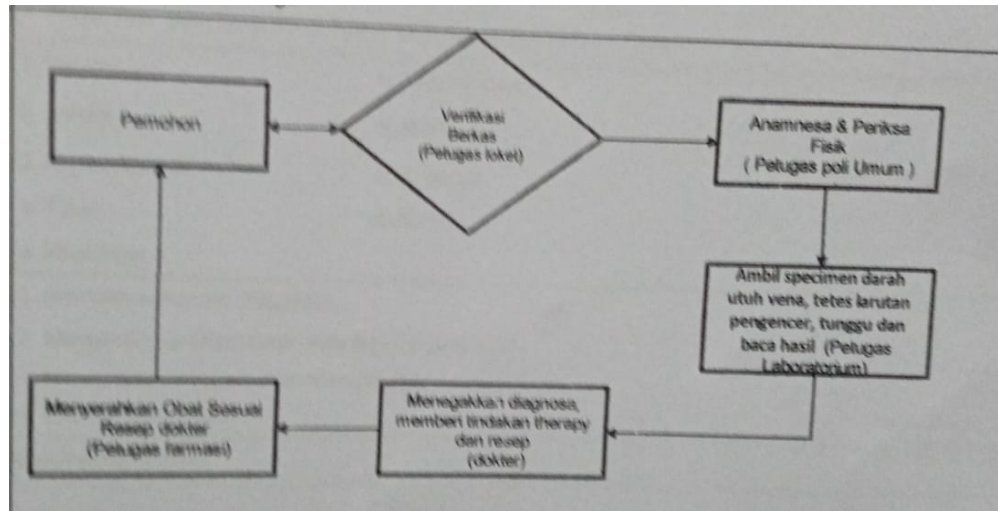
Pemohon

Verifikasi Berkas (Petugas loket)

Anamnesa & Periksa Fisik ( Petugas poli Umum )

Ambil specimen darah utuh vena, tetes larutan pengencer, tunggu dan baca hasil (Petugas Laboratorium)

Menegakkan diagnosa, memberi tindakan therapy dan resep (dokter)

Menyerahkan Obat Sesuai Resep dokter (Petugas farmasi)